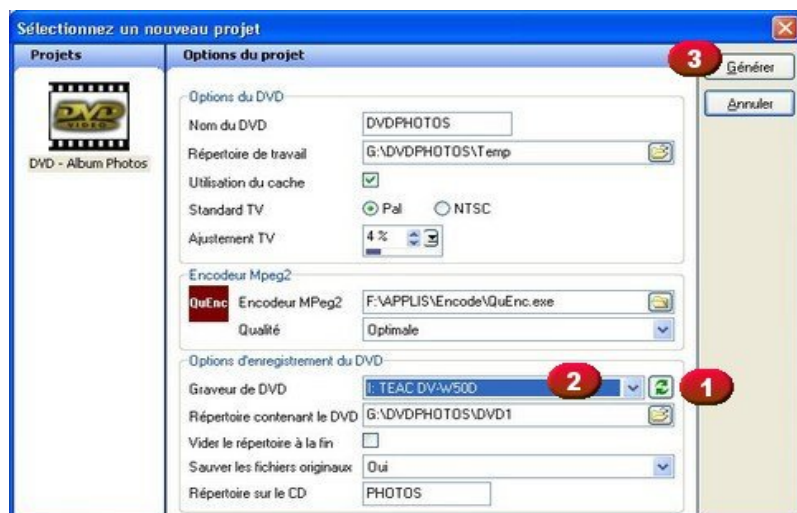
Sélectionnez un nouveau projet

Projets

DVD VIDEO

DVD - Album Photos

Options du projet

3 Générer

Annuler

Options du DVD

Nom du DVD DVDPHOTOS

Répertoire de travail G:\DVDPHOTOS\Temp

Utilisation du cache

Standard TV Pal NTSC

Ajustement TV 4 %

Encodeur Mpeg2

QuEnc Encodeur MPeg2 F:\APPLIS\Encode\QuEnc.exe

Qualité Optimale

Options d'enregistrement du DVD

Graveur de DVD I: TEAC DV-W50D 2 1

Répertoire contenant le DVD G:\DVDPHOTOS\DVD1

Vider le répertoire à la fin

Sauver les fichiers originaux Oui

Répertoire sur le CD PHOTOS